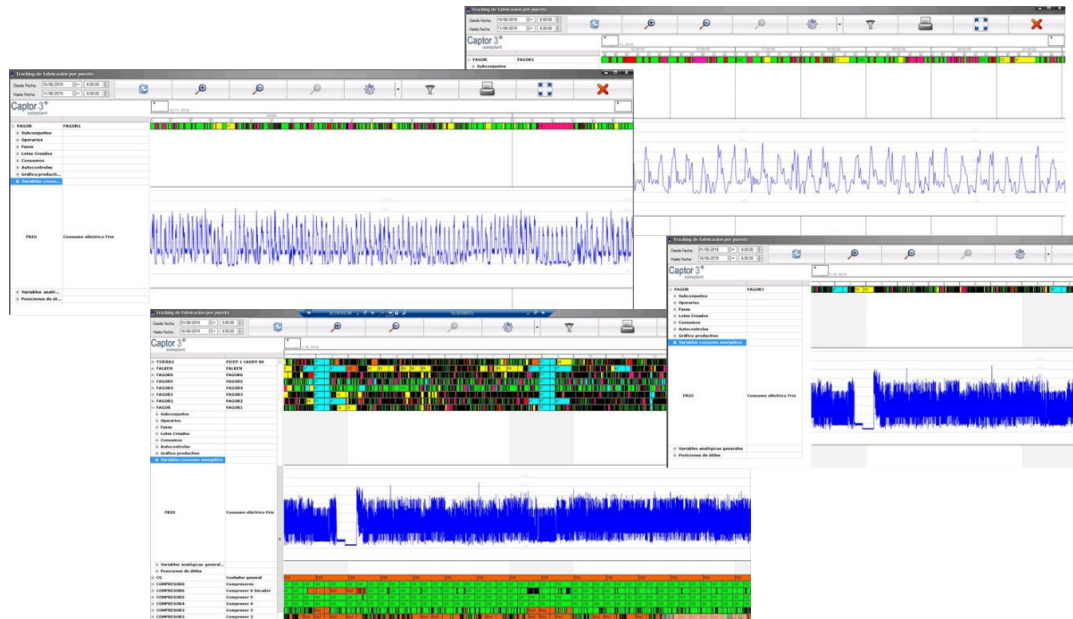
Tracking de fabricación por puesto

Desde Fecha: 10/06/2019 6:00:00
Hasta Fecha: 11/06/2019 6:00:00

Captor 3

FAGOR FAGOR1
Subconjuntos

Tracking de fabricación por puesto

Desde Fecha: 10/06/2019 6:00:00
Hasta Fecha: 11/06/2019 6:00:00

Captor 3

FAGOR FAGOR1
Subconjuntos
Operarios
Fases
Lotes Creados
Consumos
Autocontroles
Gráfico producti...
Variables consu...

PESO Consumo eléctrico Frio

Variables anali...
Posiciones de di...

Tracking de fabricación por puesto

Desde Fecha: 01/06/2019 6:00:00
Hasta Fecha: 16/06/2019 6:00:00

Captor 3

FAGOR FAGOR1
Subconjuntos
Operarios
Fases
Lotes Creados
Consumos
Autocontroles
Gráfico productivo
Variables consumo energético

PESO Consumo eléctrico Frio

Variables analógicas generales
Posiciones de útiles

Tracking de fabricación por puesto

Desde Fecha: 01/06/2019 6:00:00
Hasta Fecha: 16/06/2019 6:00:00

Captor 3

FIEBRA2 FICEP 1 CAIDO 80
FALKEN FALKEN
FAGOR6 FAGOR6
FAGOR5 FAGOR5
FAGOR4 FAGOR4
FAGOR3 FAGOR3
FAGOR2 FAGOR2
FAGOR FAGOR1
Subconjuntos
Operarios
Fases
Lotes Creados
Consumos
Autocontroles
Gráfico productivo
Variables consumo energético

PESO Consumo eléctrico Frio

Variables analógicas general...
Posiciones de útiles
CG Contador general
COMPRESOR6 Compresores
COMPRESOR6 Compresor 6 Secador
COMPRESOR5 Compresor 5
COMPRESOR4 Compresor 4
COMPRESOR3 Compresor 3
COMPRESOR2 Compresor 2